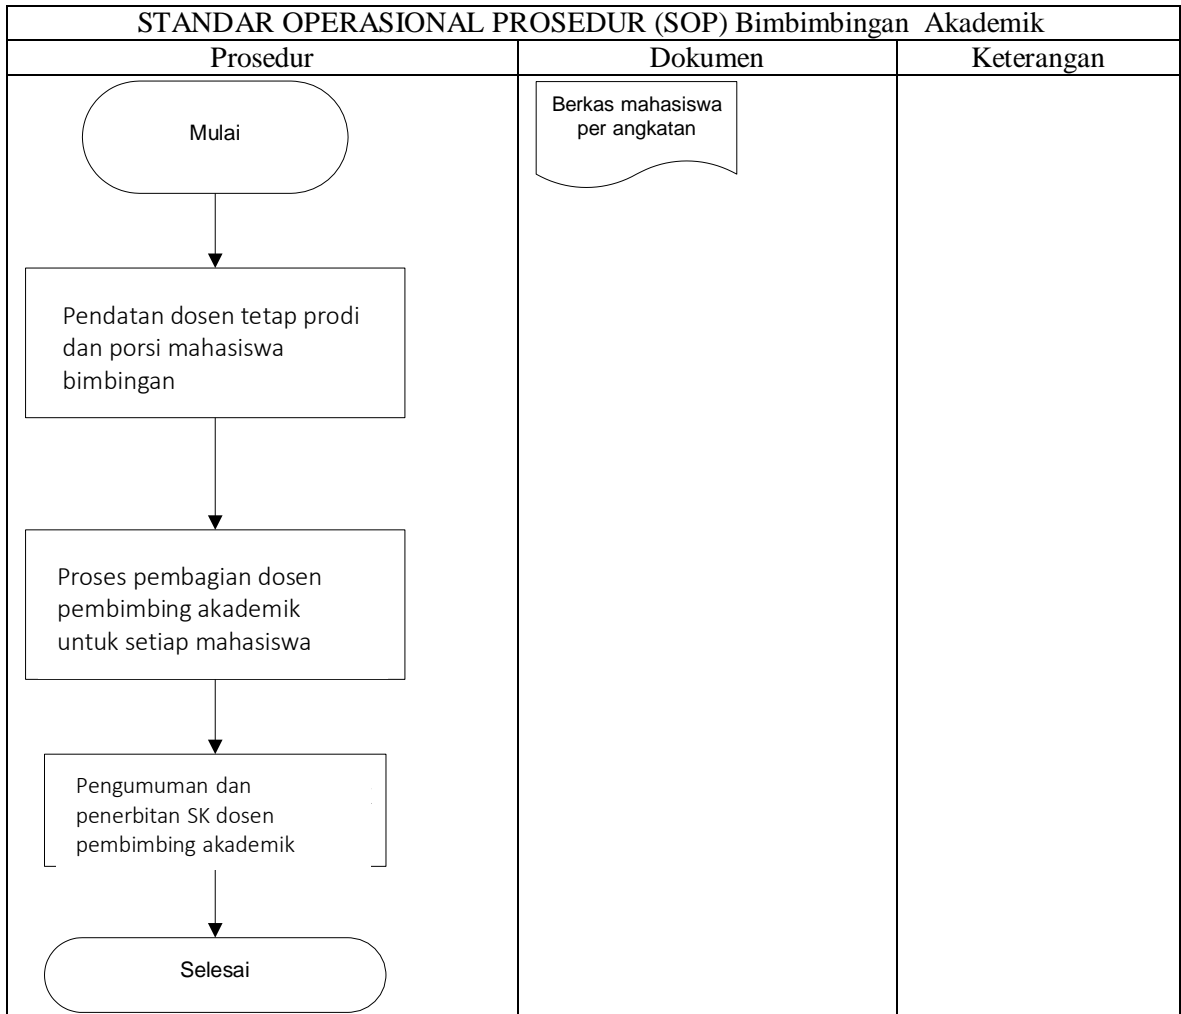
STANDAR OPERASIONAL PROSEDUR (SOP) Bimbimbingan Akademik

| Prosedur | Dokumen | Keterangan |
|---|---|---|
| Mulai<br><br>Pendatan dosen tetap prodi dan porsi mahasiswa bimbingan<br><br>Proses pembagian dosen pembimbing akademik untuk setiap mahasiswa<br><br>Pengumuman dan penerbitan SK dosen pembimbing akademik<br><br>Selesai | Berkas mahasiswa per angkatan | |